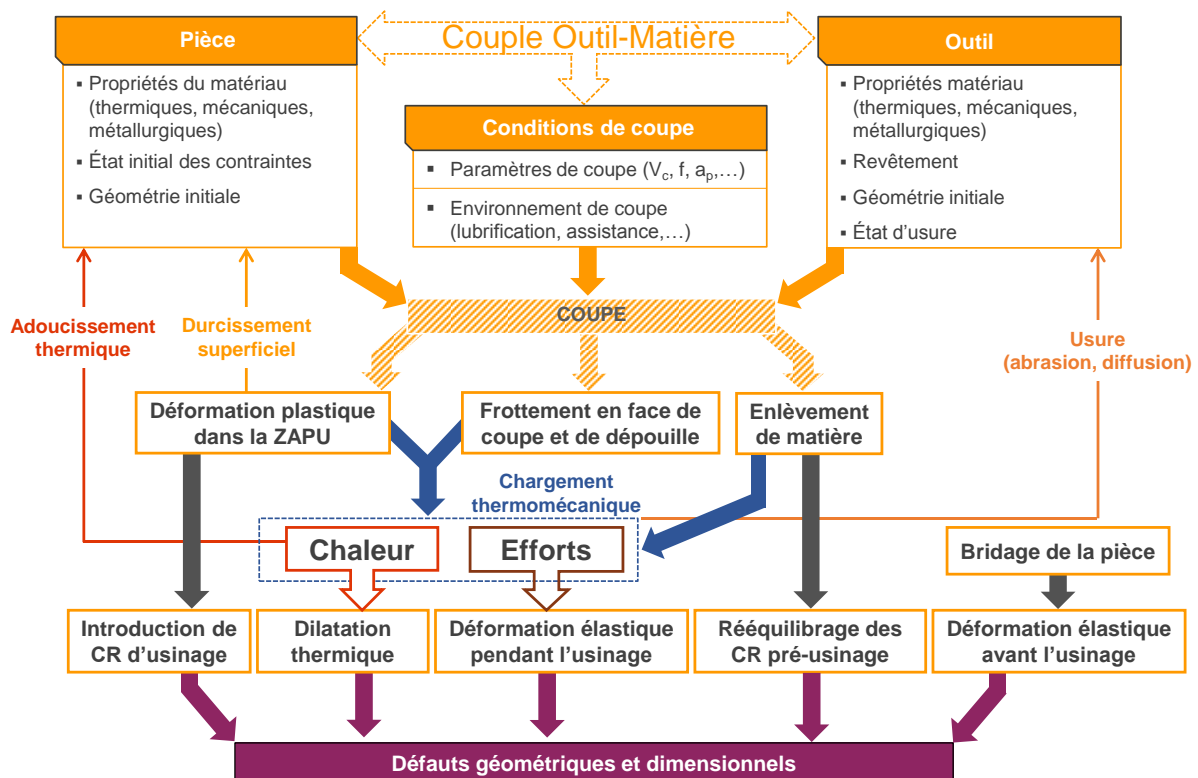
Couple Outil-Matière

Pièce

- Propriétés du matériau (thermiques, mécaniques, métallurgiques)
- État initial des contraintes
- Géométrie initiale

Conditions de coupe

- Paramètres de coupe ($V_c$, f, $a_p$,…)
- Environnement de coupe (lubrification, assistance,…)

Outil

- Propriétés matériau (thermiques, mécaniques, métallurgiques)
- Revêtement
- Géométrie initiale
- État d'usure

COUPE

Adoucissement thermique

Durcissement superficiel

Usure (abrasion, diffusion)

Déformation plastique dans la ZAPU

Frottement en face de coupe et de dépouille

Enlèvement de matière

Chargement thermomécanique

Chaleur

Efforts

Bridage de la pièce

Introduction de CR d'usinage

Dilatation thermique

Déformation élastique pendant l'usinage

Rééquilibrage des CR pré-usinage

Déformation élastique avant l'usinage

Défauts géométriques et dimensionnels